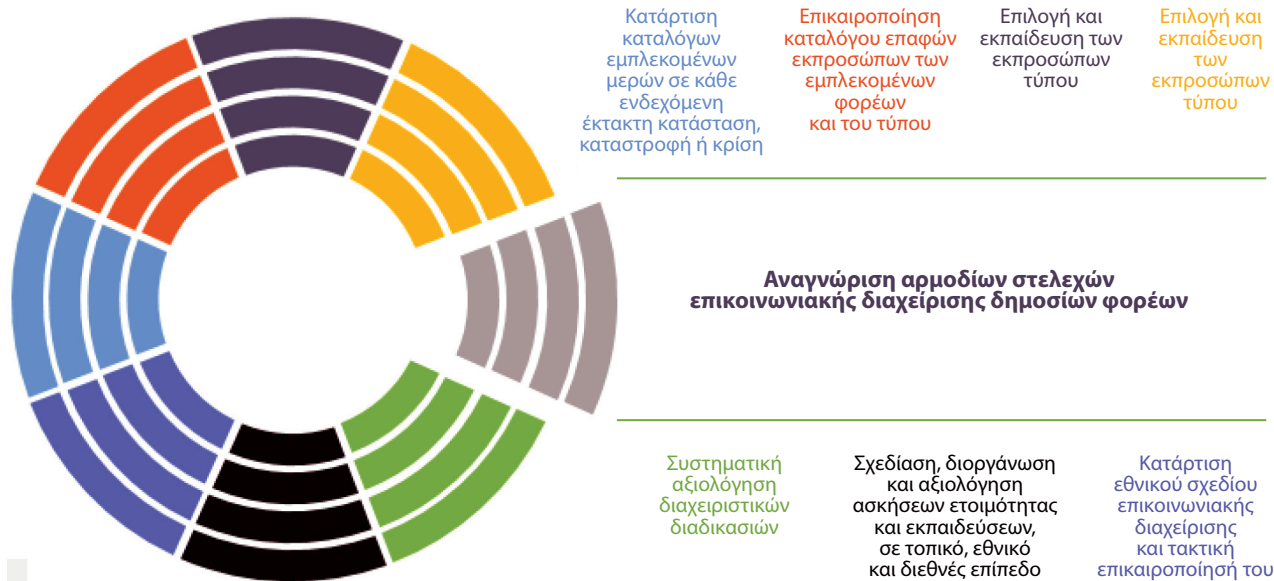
Κατάρτιση καταλόγων εμπλεκομένων μερών σε κάθε ενδεχόμενη έκτακτη κατάσταση, καταστροφή ή κρίση

Επικαιροποίηση καταλόγου επαφών εκπροσώπων των εμπλεκομένων φορέων και του τύπου

Επιλογή και εκπαίδευση των εκπροσώπων τύπου

Επιλογή και εκπαίδευση των εκπροσώπων τύπου

Αναγνώριση αρμοδίων στελεχών επικοινωνιακής διαχείρισης δημοσίων φορέων

Συστηματική αξιολόγηση διαχειριστικών διαδικασιών

Σχεδίαση, διοργάνωση και αξιολόγηση ασκήσεων ετοιμότητας και εκπαιδεύσεων, σε τοπικό, εθνικό και διεθνές επίπεδο

Κατάρτιση εθνικού σχεδίου επικοινωνιακής διαχείρισης και τακτική επικαιροποίησή του